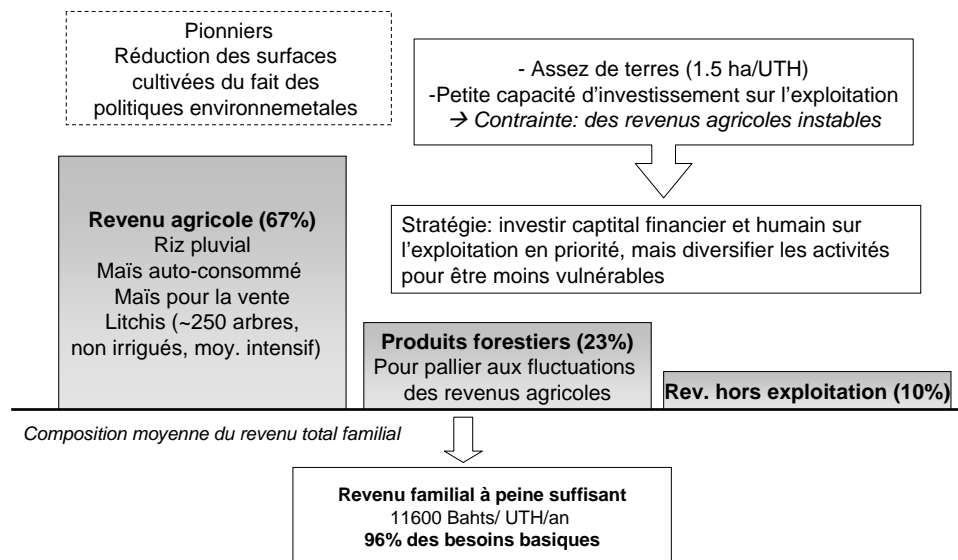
Pionniers
Réduction des surfaces cultivées du fait des politiques environnemetales

- Assez de terres (1.5 ha/UTH)
-Petite capacité d'investissement sur l'exploitation
→ Contrainte: des revenus agricoles instables

Stratégie: investir captital financier et humain sur l'exploitation en priorité, mais diversifier les activités pour être moins vulnérables

**Revenu agricole (67%)**
Riz pluvial
Maïs auto-consommé
Maïs pour la vente
Litchis (~250 arbres, non irrigués, moy. intensif)

**Produits forestiers (23%)**
Pour pallier aux fluctuations des revenus agricoles

**Rev. hors exploitation (10%)**

Composition moyenne du revenu total familial

**Revenu familial à peine suffisant**
11600 Bahts/ UTH/an
**96% des besoins basiques**